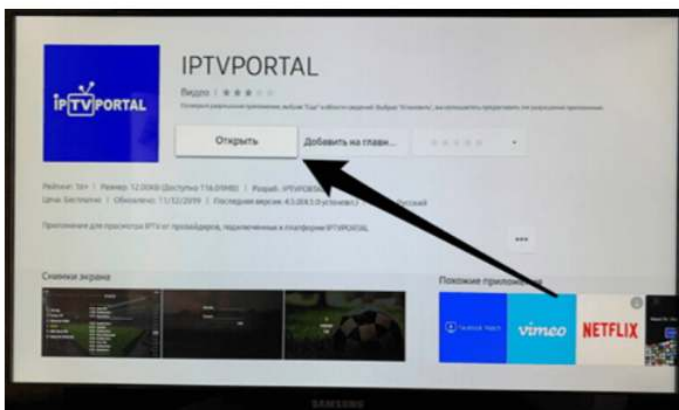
IPTVPORTAL

IPTVPORTAL

Видео | ★★★

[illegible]

Открыть

Добавить на главн...

Рейтинг: 16+ | Размер: 12.00КБ (Доступно 116.01МБ) | Разраб.: IPTVPORTAL | Цена: Бесплатно | Обновлено: 11/12/2019 | Последняя версия: 4.5.0(4.5.0 установл.) | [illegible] Русский

Приложение для просмотра IPTV от провайдеров, подключенных к платформе IPTVPORTAL.

•••

Снимки экрана

Похожие приложения

vimeo

NETFLIX

SAMSUNG